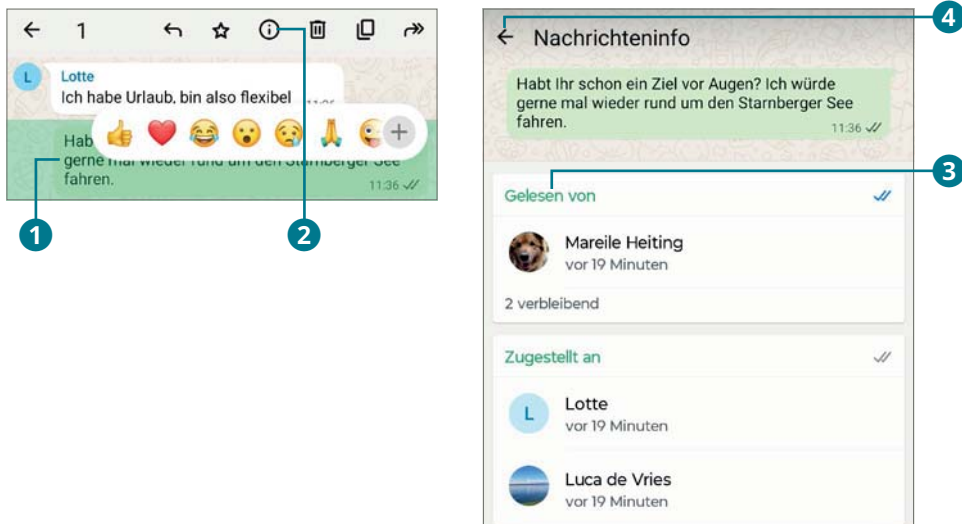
← 1

L Lotte
Ich habe Urlaub, bin also flexibel 11:36

Hab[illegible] gerne mal wieder rund um den Starnberger See fahren.
11:36

1

2

← Nachrichteninfo

4

Habt Ihr schon ein Ziel vor Augen? Ich würde gerne mal wieder rund um den Starnberger See fahren.
11:36

3

Gelesen von

Mareile Heiting
vor 19 Minuten

2 verbleibend

Zugestellt an

L Lotte
vor 19 Minuten

Luca de Vries
vor 19 Minuten